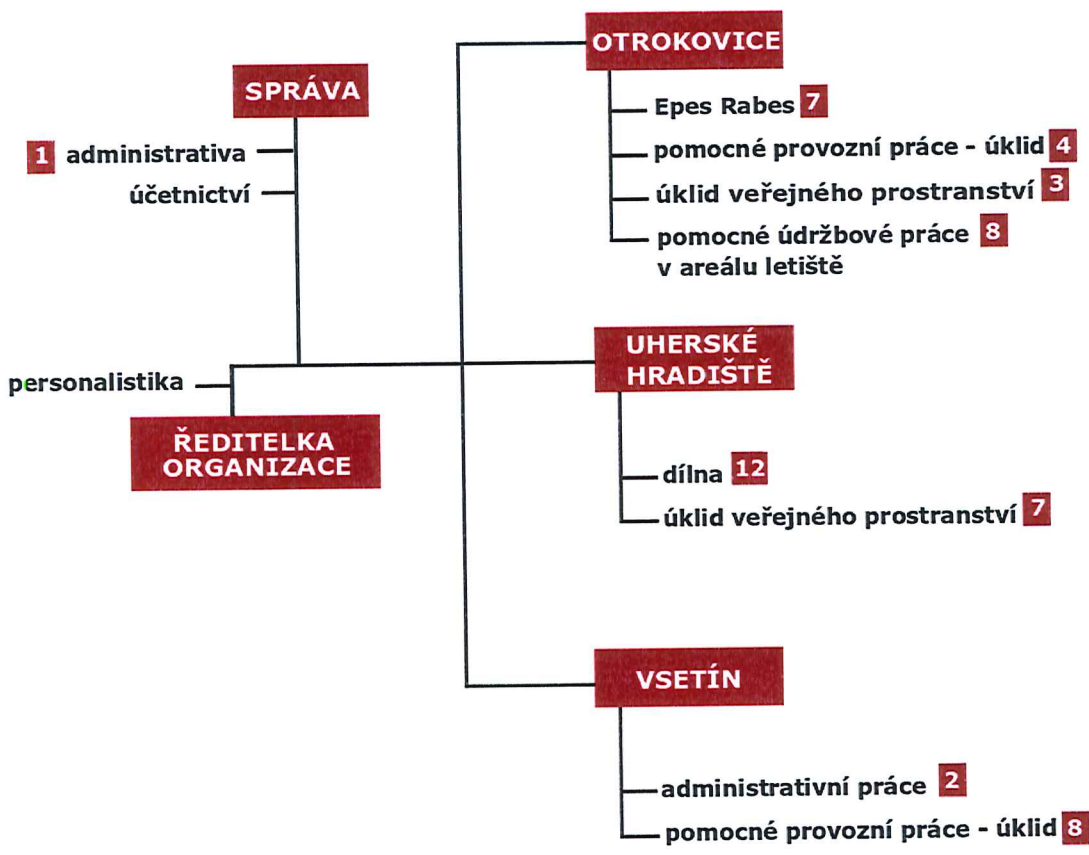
SPRÁVA

1 administrativa

účetnictví

personalistika

ŘEDITELKA ORGANIZACE

OTROKOVICE

Epes Rabes 7

pomocné provozní práce - úklid 4

úklid veřejného prostranství 3

pomocné údržbové práce v areálu letiště 8

UHERSKÉ HRADIŠTĚ

dílna 12

úklid veřejného prostranství 7

VSETÍN

administrativní práce 2

pomocné provozní práce - úklid 8